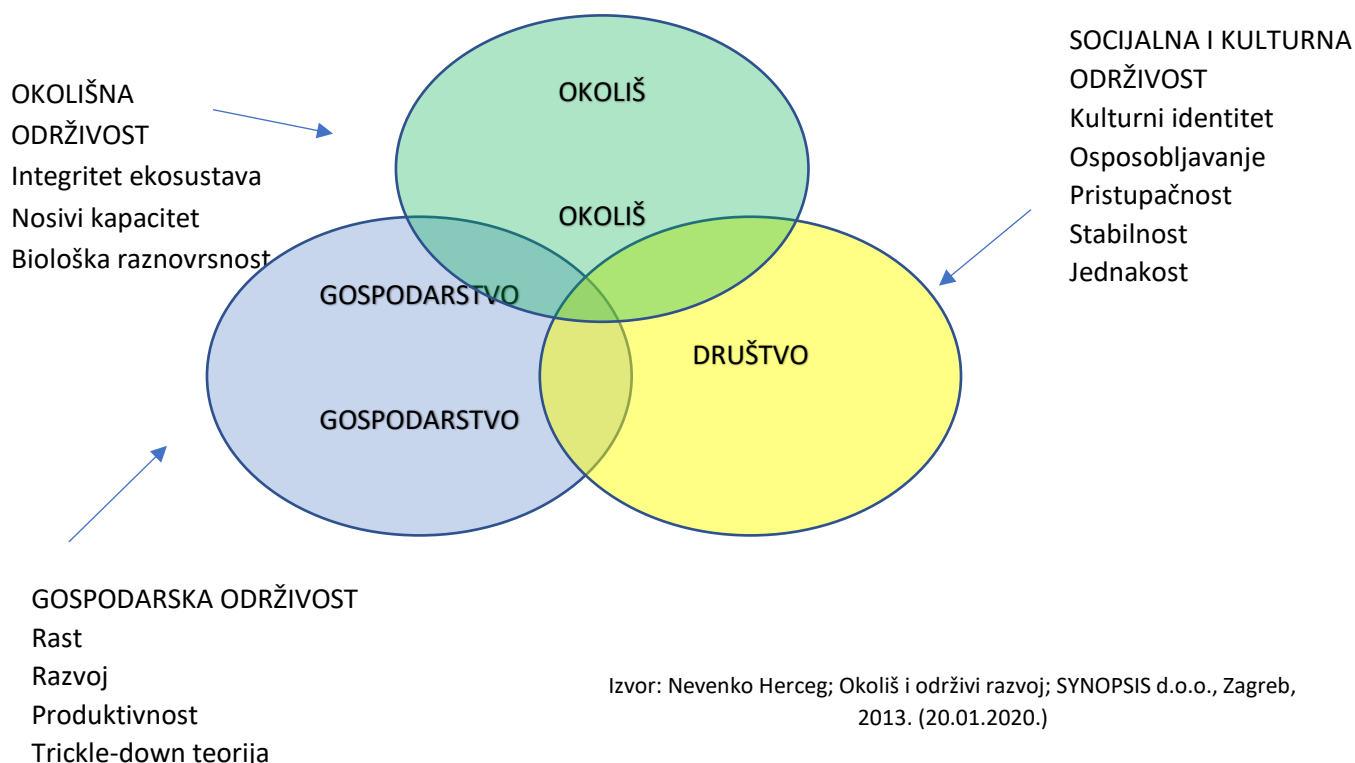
OKOLIŠNA ODRŽIVOST
Integritet ekosustava
Nosivi kapacitet
Biološka raznovrsnost

OKOLIŠ

OKOLIŠ

SOCIJALNA I KULTURNA ODRŽIVOST
Kulturni identitet
Osposobljavanje
Pristupačnost
Stabilnost
Jednakost

GOSPODARSTVO

DRUŠTVO

GOSPODARSTVO

GOSPODARSKA ODRŽIVOST
Rast
Razvoj
Produktivnost
Trickle-down teorija

Izvor: Nevenko Herceg; Okoliš i održivi razvoj; SYNOPSIS d.o.o., Zagreb, 2013. (20.01.2020.)